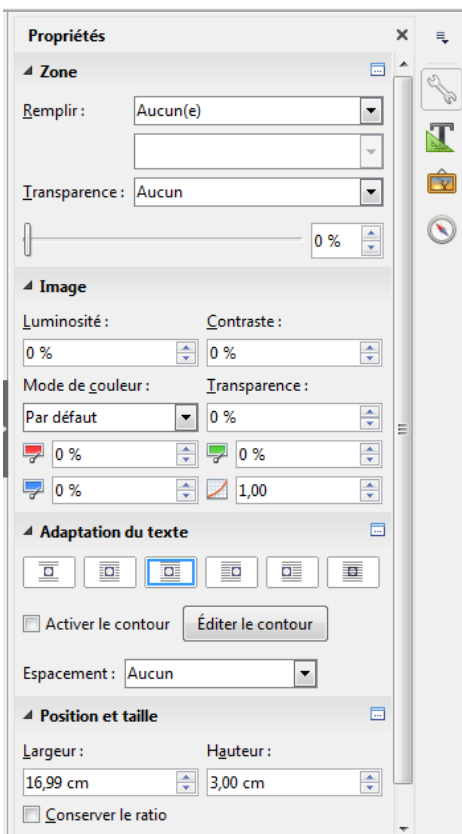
Propriétés

Zone

Remplir : Aucun(e)

Transparence : Aucun

0 %

Image

Luminosité :
0 %

Contraste :
0 %

Mode de couleur :
Par défaut

Transparence :
0 %

0 %
0 %
0 %
1,00

Adaptation du texte

Activer le contour
Éditer le contour

Espacement : Aucun

Position et taille

Largeur :
16,99 cm

Hauteur :
3,00 cm

Conserver le ratio